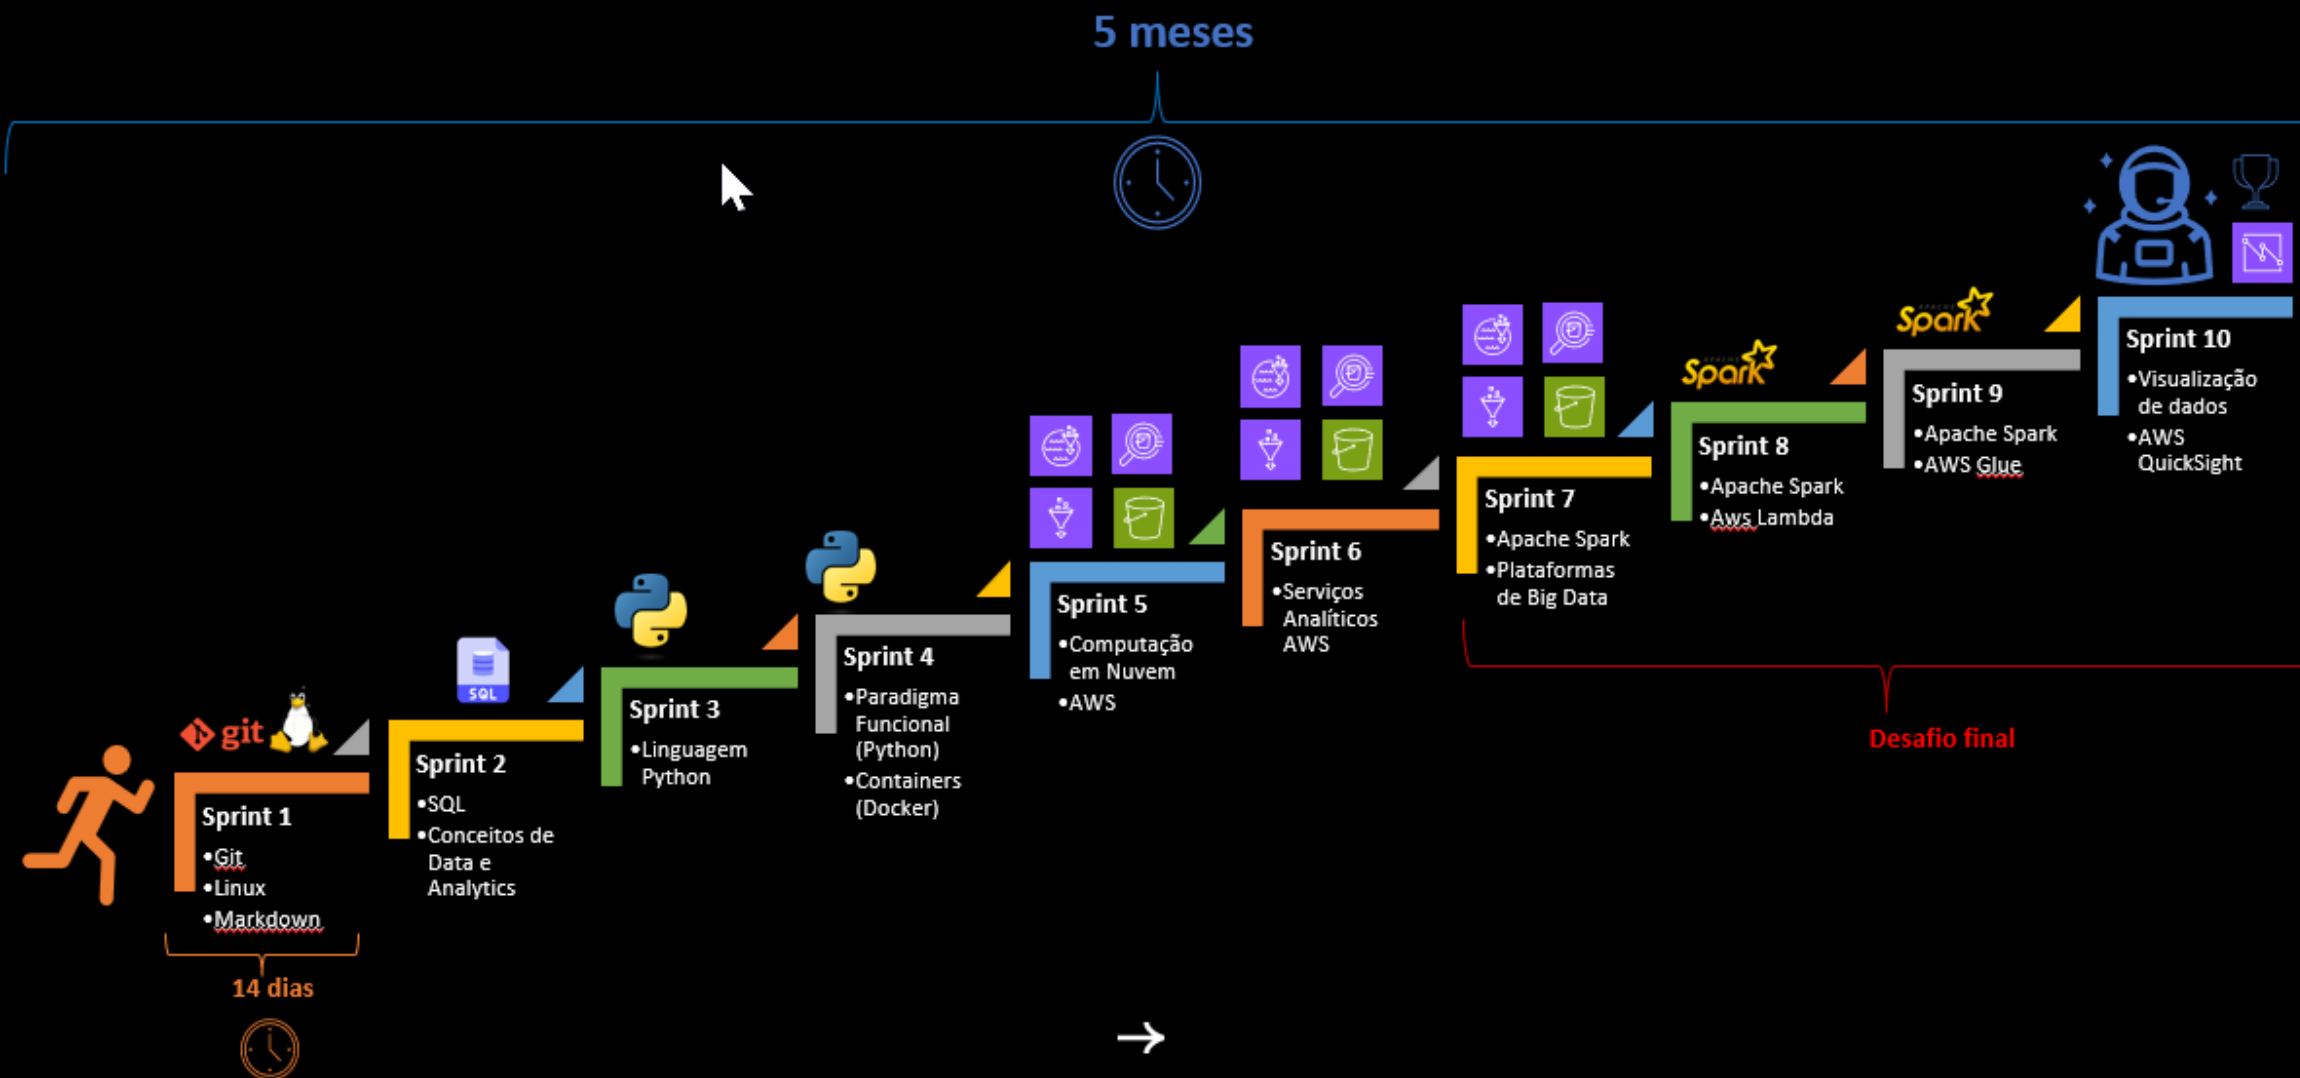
5 meses

git

SQL

Sprint 1
•Git
•Linux
•Markdown

14 dias

Sprint 2
•SQL
•Conceitos de Data e Analytics

Sprint 3
•Linguagem Python

Sprint 4
•Paradigma Funcional (Python)
•Containers (Docker)

Sprint 5
•Computação em Nuvem
•AWS

Sprint 6
•Serviços Analíticos AWS

Sprint 7
•Apache Spark
•Plataformas de Big Data

Spark

Sprint 8
•Apache Spark
•Aws Lambda

Spark

Sprint 9
•Apache Spark
•AWS Glue

Sprint 10
•Visualização de dados
•AWS QuickSight

Desafio final